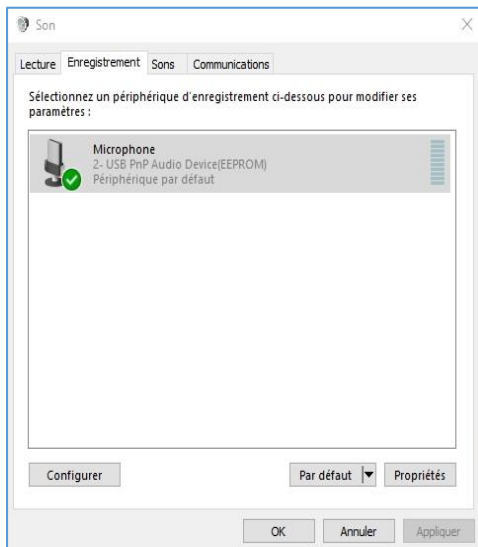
Son

Lecture Enregistrement Sons Communications

Sélectionnez un périphérique d'enregistrement ci-dessous pour modifier ses paramètres :

Microphone
2- USB PnP Audio Device(EEPROM)
Périphérique par défaut

Configurer

Par défaut

Propriétés

OK Annuler Appliquer